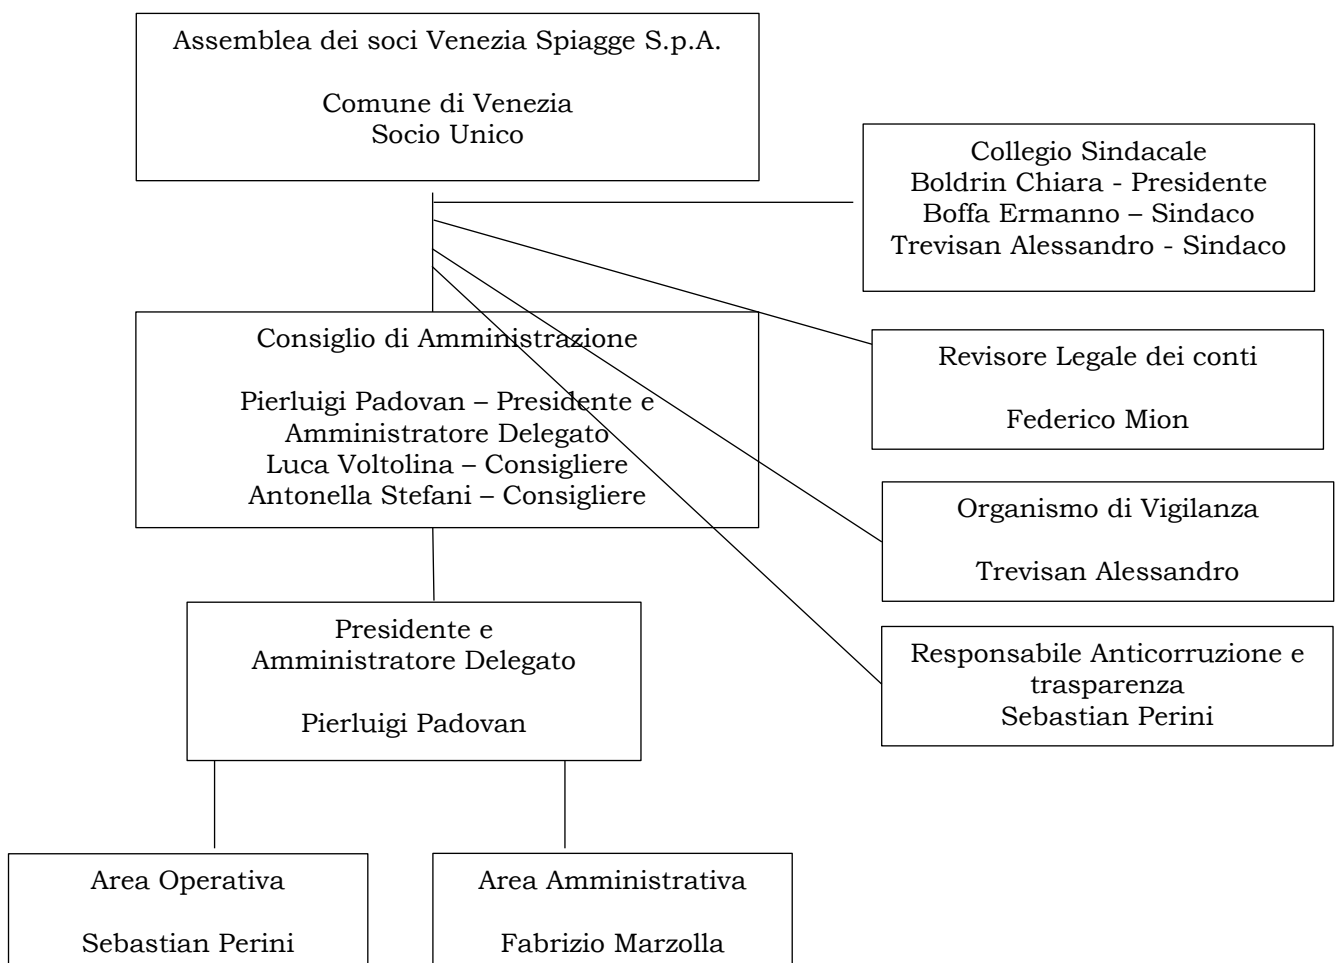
Assemblea dei soci Venezia Spiagge S.p.A.

Comune di Venezia
Socio Unico

Collegio Sindacale
Boldrin Chiara - Presidente
Boffa Ermanno – Sindaco
Trevisan Alessandro - Sindaco

Consiglio di Amministrazione

Pierluigi Padovan – Presidente e Amministratore Delegato
Luca Voltolina – Consigliere
Antonella Stefani – Consigliere

Revisore Legale dei conti

Federico Mion

Organismo di Vigilanza

Trevisan Alessandro

Presidente e Amministratore Delegato

Pierluigi Padovan

Responsabile Anticorruzione e trasparenza
Sebastian Perini

Area Operativa

Sebastian Perini

Area Amministrativa

Fabrizio Marzolla